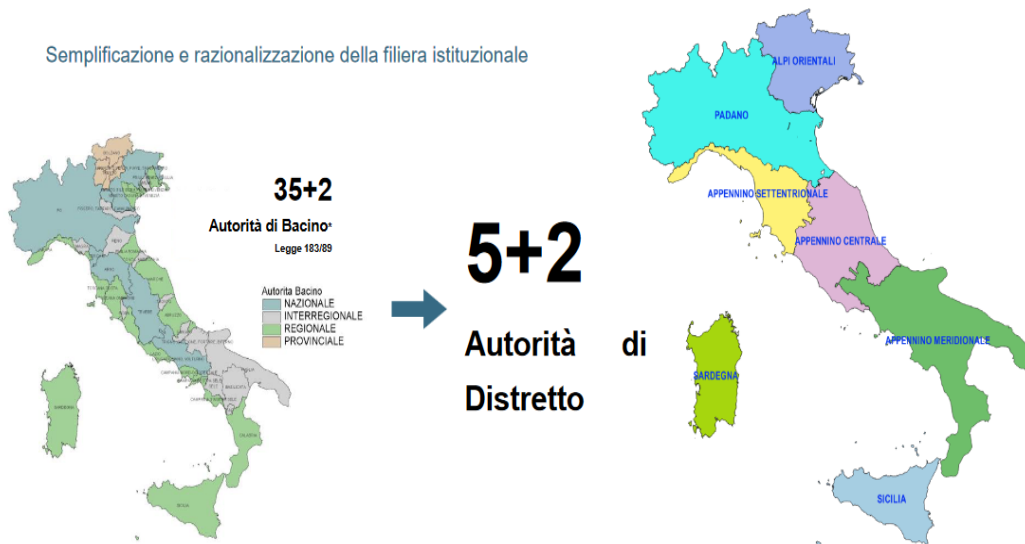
Semplificazione e razionalizzazione della filiera istituzionale

35+2

Autorità di Bacino*

Legge 183/89

Autorita Bacino
NAZIONALE
INTERREGIONALE
REGIONALE
PROVINCIALE

5+2

Autorità di Distretto

ALPI ORIENTALI

PADANO

APPENNINO SETTENTRIONALE

APPENNINO CENTRALE

APPENNINO MERIDIONALE

SARDEGNA

SICILIA